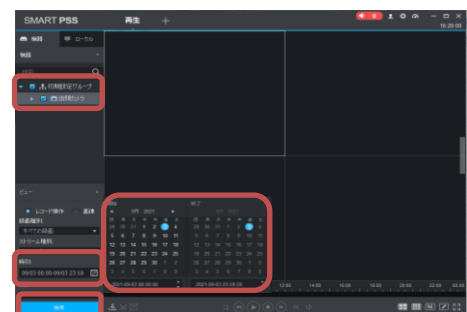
SMART PSS

再生

+

16:20:00

初期設定グループ

録画カメラ

ビュー

レコード操作

録画種別

すべての録画

ストリーム種別

時刻

09/03 00:00-09/03 23:59

開始

9月 2021

終了

9月 2021

日 月 火 水 木 金 土

1 2 3 4

5 6 7 8 9 10 11

12 13 14 15 16 17 18

19 20 21 22 23 24 25

26 27 28 29 30

2021-09-03 00:00:00

2021-09-03 23:59:59

検索

12:00

14:00

16:00

18:00

20:00

22:00

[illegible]